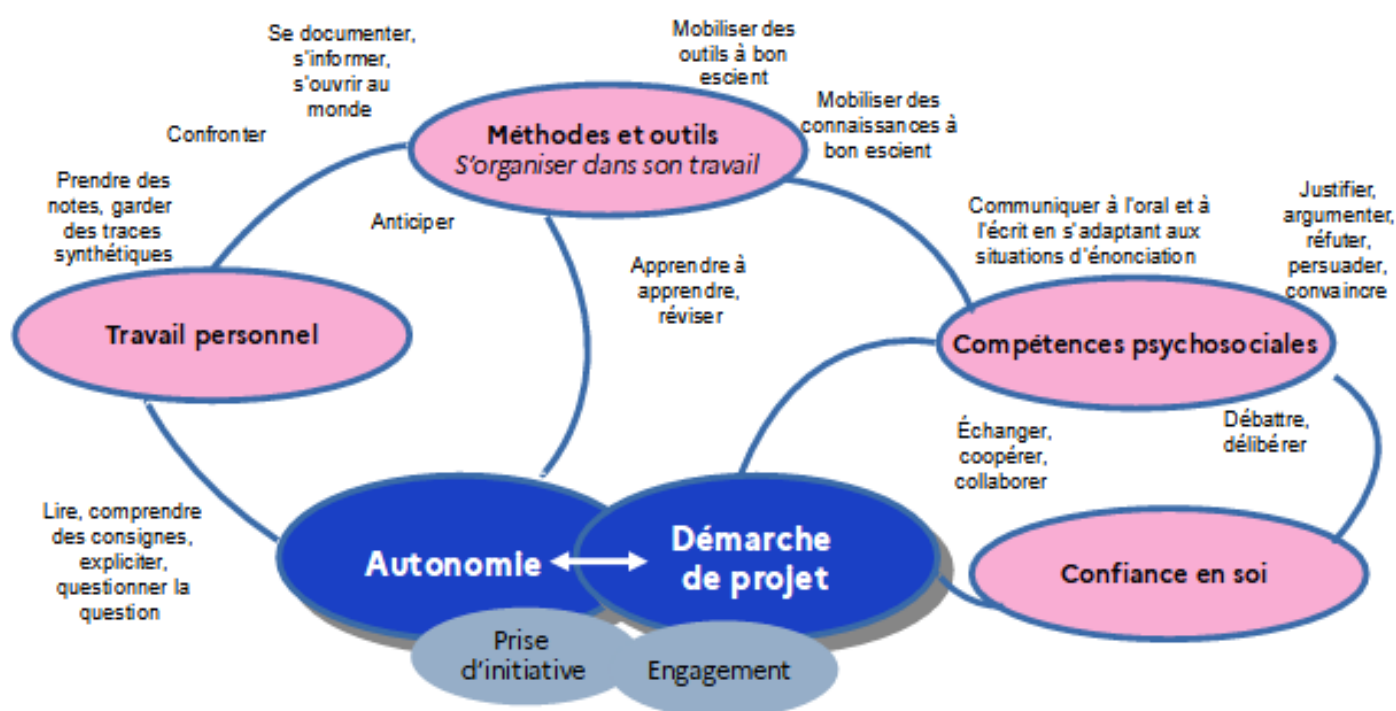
Se documenter, s'informer, s'ouvrir au monde

Mobiliser des outils à bon escient

Mobiliser des connaissances à bon escient

Confronter

Méthodes et outils
S'organiser dans son travail

Prendre des notes, garder des traces synthétiques

Anticiper

Apprendre à apprendre, réviser

Communiquer à l'oral et à l'écrit en s'adaptant aux situations d'énonciation

Justifier, argumenter, réfuter, persuader, convaincre

Travail personnel

Compétences psychosociales

Échanger, coopérer, collaborer

Débattre, délibérer

Lire, comprendre des consignes, expliciter, questionner la question

Autonomie

Démarche de projet

Confiance en soi

Prise d'initiative

Engagement